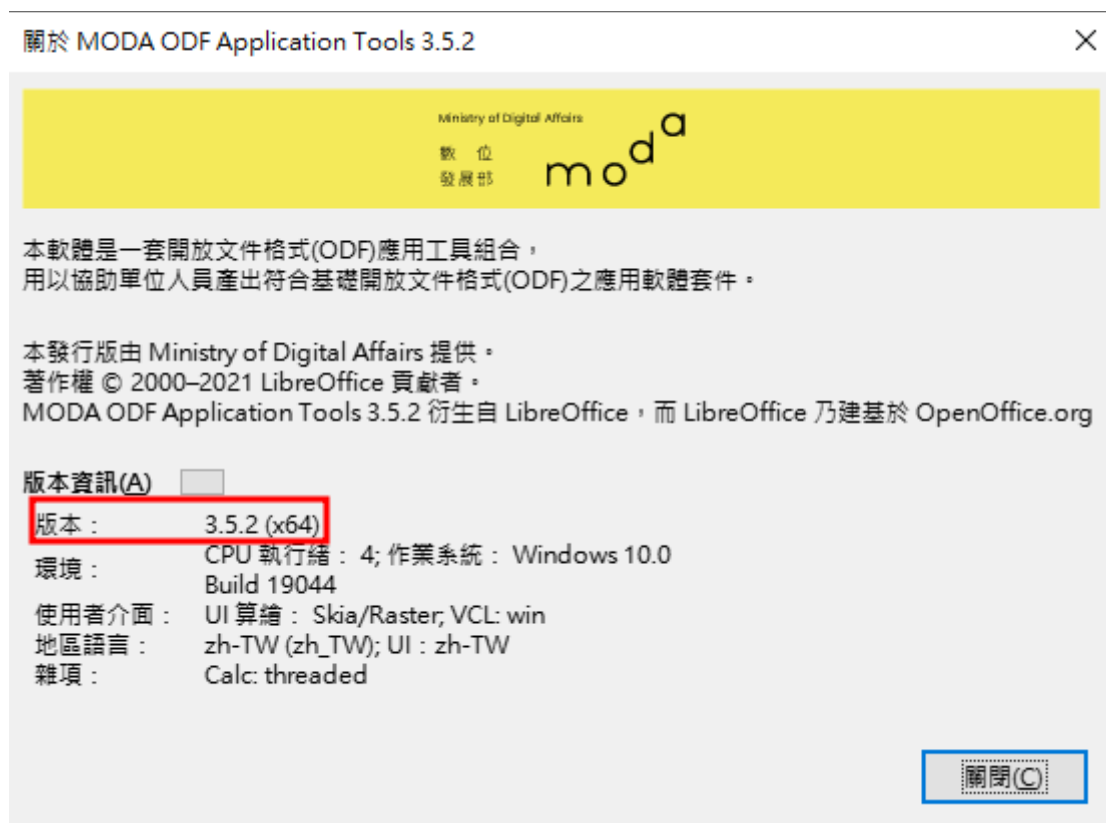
關於 MODA ODF Application Tools 3.5.2

×

Ministry of Digital Affairs
數 位
發展部
moda

本軟體是一套開放文件格式(ODF)應用工具組合，
用以協助單位人員產出符合基礎開放文件格式(ODF)之應用軟體套件。

本發行版由 Ministry of Digital Affairs 提供。
著作權 © 2000–2021 LibreOffice 貢獻者。
MODA ODF Application Tools 3.5.2 衍生自 LibreOffice，而 LibreOffice 乃建基於 OpenOffice.org

版本資訊(A)

| | |
|---|---|
| 版本： | 3.5.2 (x64) |
| 環境： | CPU 執行緒： 4; 作業系統： Windows 10.0 Build 19044 |
| 使用者介面： | UI 算繪： Skia/Raster; VCL: win |
| 地區語言： | zh-TW (zh_TW); UI：zh-TW |
| 雜項： | Calc: threaded |

關閉(C)